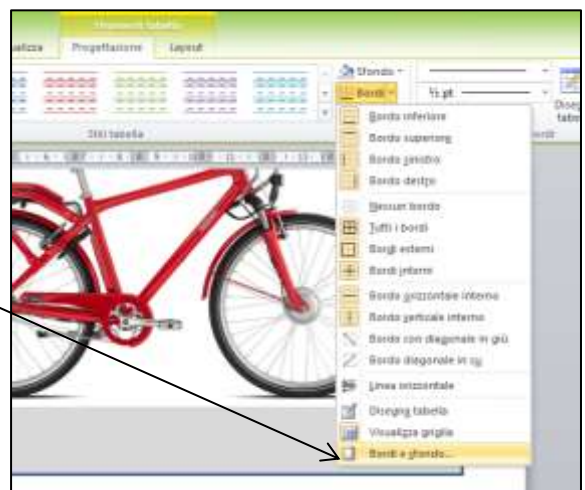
Strumenti tabella
alizza
Progettazione
Layout
Sfondo
Bordi
½ pt
Disegna tabella
Stili tabella
Bordo inferiore
Bordo superiore
Bordo sinistro
Bordo destro
Nessun bordo
Tutti i bordi
Bordi esterni
Bordi interni
Bordo orizzontale interno
Bordo verticale interno
Bordo con diagonale in giù
Bordo diagonale in su
Linea orizzontale
Disegna tabella
Visualizza griglia
Bordi e sfondo...